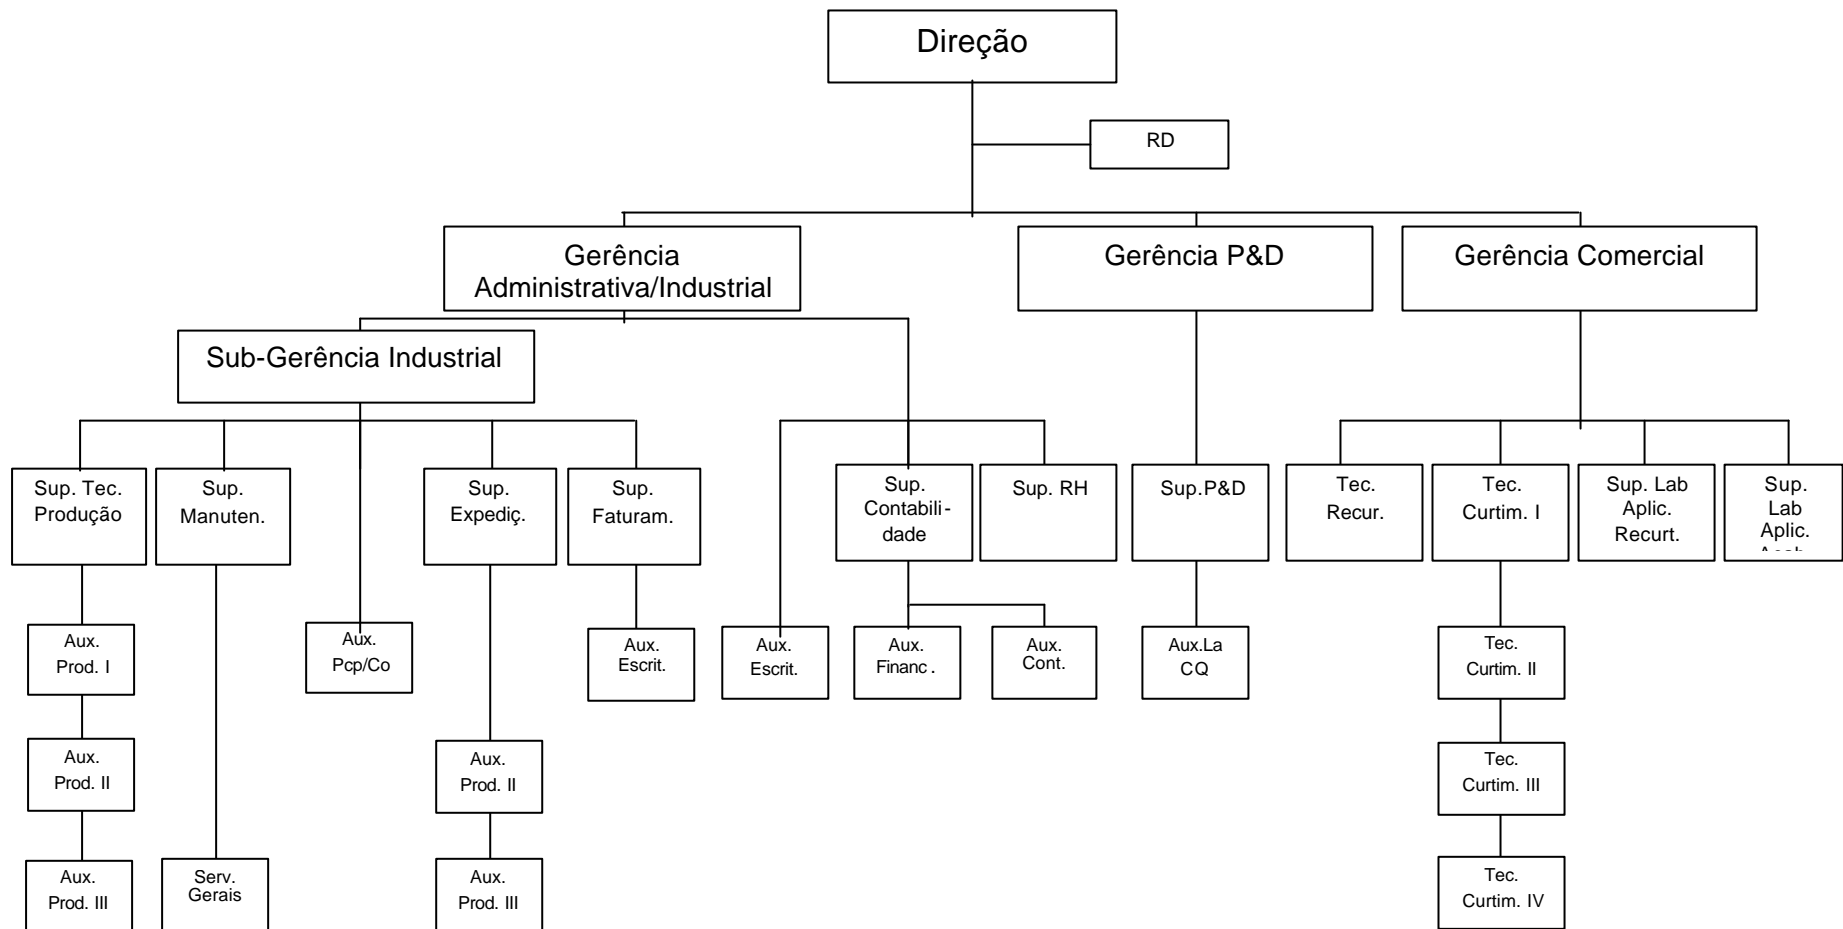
Direção

RD

Gerência Administrativa/Industrial

Gerência P&D

Gerência Comercial

Sub-Gerência Industrial

Sup. Tec. Produção

Sup. Manuten.

Sup. Expediç.

Sup. Faturam.

Sup. Contabili-dade

Sup. RH

Sup.P&D

Tec. Recur.

Tec. Curtim. I

Sup. Lab Aplic. Recurt.

Sup. Lab Aplic. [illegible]

Aux. Prod. I

Aux. Pcp/Co

Aux. Escrit.

Aux. Escrit.

Aux. Financ.

Aux. Cont.

Aux.La CQ

Tec. Curtim. II

Aux. Prod. II

Aux. Prod. II

Tec. Curtim. III

Aux. Prod. III

Serv. Gerais

Aux. Prod. III

Tec. Curtim. IV